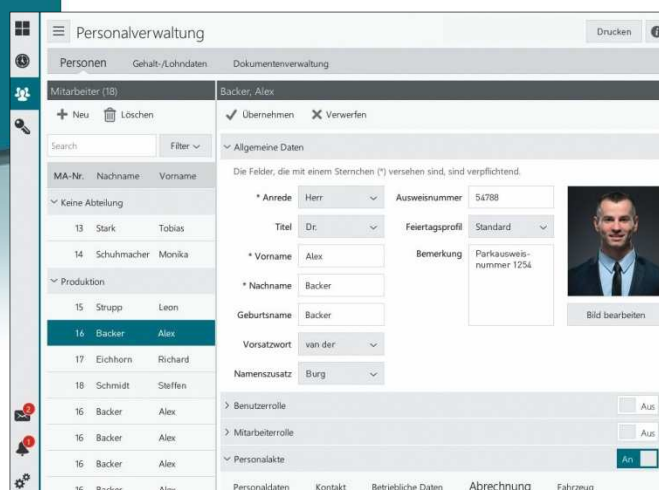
Personalverwaltung

Drucken

Personen Gehalt-/Lohndaten Dokumentenverwaltung

Mitarbeiter (18)

+ Neu Löschen

Search Filter

| MA-Nr. | Nachname | Vorname |
|---|---|---|
| Keine Abteilung | | |
| 13 | Stark | Tobias |
| 14 | Schuhmacher | Monika |
| Produktion | | |
| 15 | Strupp | Leon |
| 16 | Backer | Alex |
| 17 | Eichhorn | Richard |
| 18 | Schmidt | Steffen |
| 16 | Backer | Alex |
| 16 | Backer | Alex |
| 16 | Backer | Alex |
| 16 | Backer | Alex |

Backer, Alex

Übernehmen Verwerfen

Allgemeine Daten

Die Felder, die mit einem Sternchen (*) versehen sind, sind verpflichtend.

* Anrede Herr
Titel Dr.
* Vorname Alex
* Nachname Backer
Geburtsname Backer
Vorsatzwort van der
Namenszusatz Burg

Ausweisnummer 54788
Feiertagsprofil Standard
Bemerkung Parkausweisnummer 1254

Bild bearbeiten

Benutzerrolle Aus
Mitarbeiterrolle Aus
Personalakte An

Personaldaten Kontakt Betriebliche Daten Abrechnung Fahrzeug

2
1